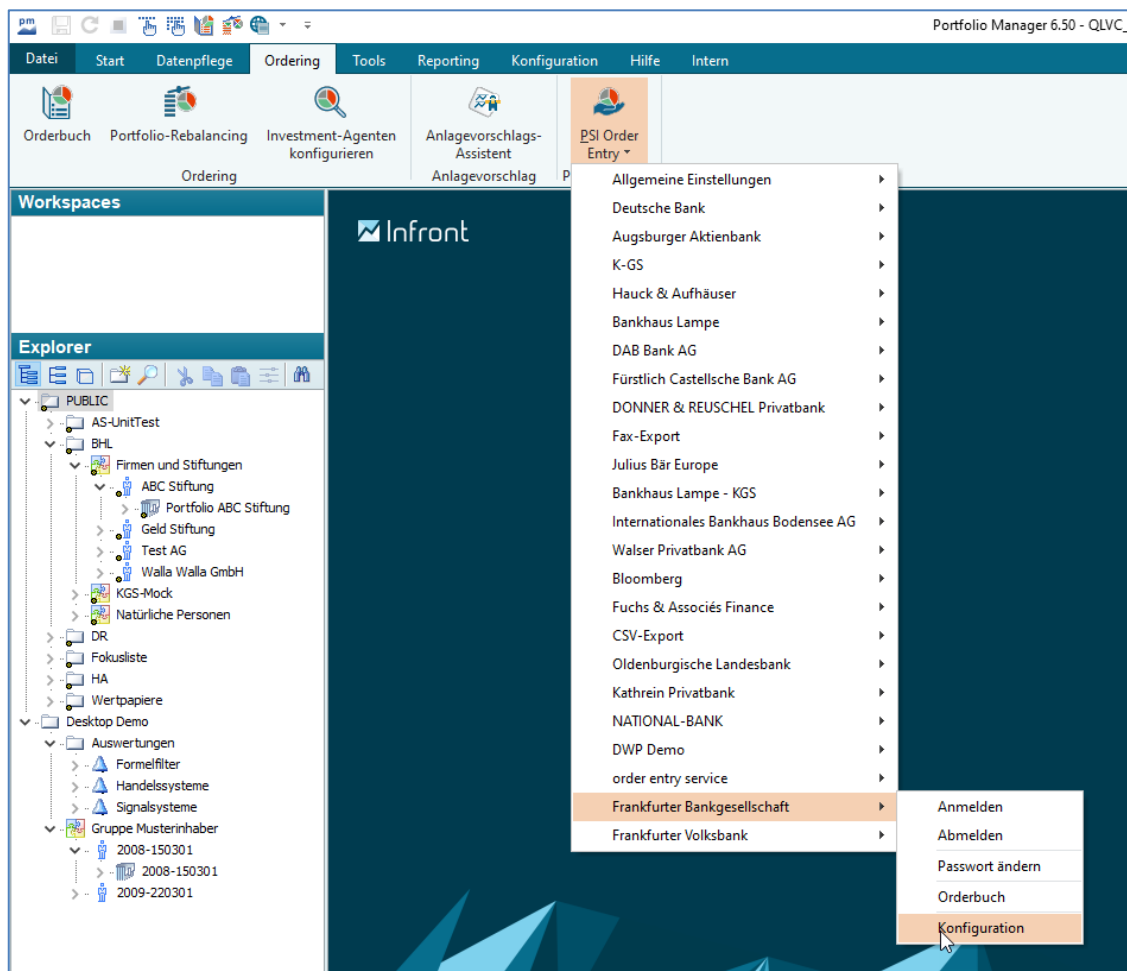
pm

Portfolio Manager 6.50 - QLVC_

Datei Start Datenpflege Ordering Tools Reporting Konfiguration Hilfe Intern

Orderbuch
Portfolio-Rebalancing
Investment-Agenten konfigurieren
Ordering
Anlagevorschlags-Assistent
Anlagevorschlag
PSI Order Entry
P

Workspaces

Explorer

PUBLIC
AS-UnitTest
BHL
Firmen und Stiftungen
ABC Stiftung
Portfolio ABC Stiftung
Geld Stiftung
Test AG
Walla Walla GmbH
KGS-Mock
Natürliche Personen
DR
Fokusliste
HA
Wertpapiere
Desktop Demo
Auswertungen
Formelfilter
Handelssysteme
Signalsysteme
Gruppe Musterinhaber
2008-150301
2008-150301
2009-220301

Infront

Allgemeine Einstellungen
Deutsche Bank
Augsburger Aktienbank
K-GS
Hauck & Aufhäuser
Bankhaus Lampe
DAB Bank AG
Fürstlich Castellsche Bank AG
DONNER & REUSCHEL Privatbank
Fax-Export
Julius Bär Europe
Bankhaus Lampe - KGS
Internationales Bankhaus Bodensee AG
Walser Privatbank AG
Bloomberg
Fuchs & Associés Finance
CSV-Export
Oldenburgische Landesbank
Kathrein Privatbank
NATIONAL-BANK
DWP Demo
order entry service
Frankfurter Bankgesellschaft
Frankfurter Volksbank

Anmelden
Abmelden
Passwort ändern
Orderbuch
Konfiguration